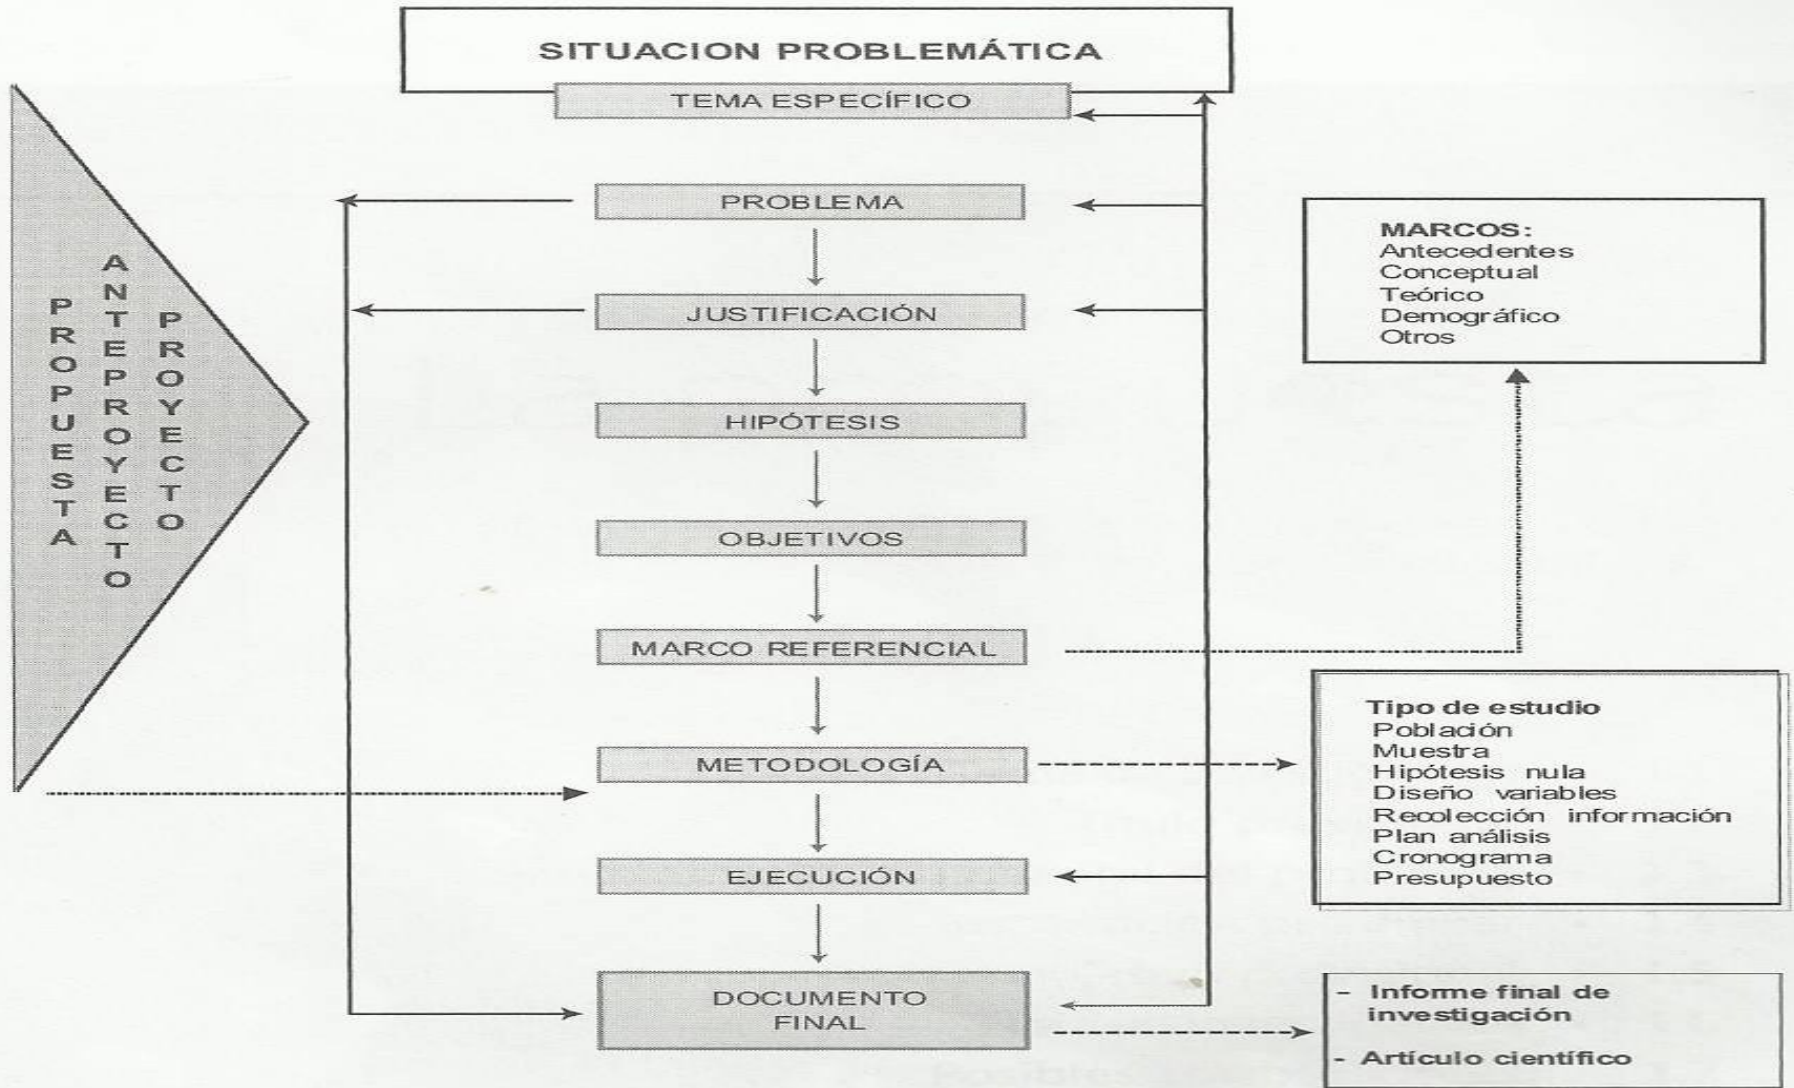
SITUACION PROBLEMÁTICA

TEMA ESPECÍFICO

PROPUESTA

ANTEPROYECTO

PROYECTO

PROBLEMA

JUSTIFICACIÓN

HIPÓTESIS

OBJETIVOS

MARCO REFERENCIAL

METODOLOGÍA

EJECUCIÓN

DOCUMENTO FINAL

MARCOS:
Antecedentes
Conceptual
Teórico
Demográfico
Otros

Tipo de estudio
Población
Muestra
Hipótesis nula
Diseño variables
Recolección información
Plan análisis
Cronograma
Presupuesto

- Informe final de investigación
- Artículo científico